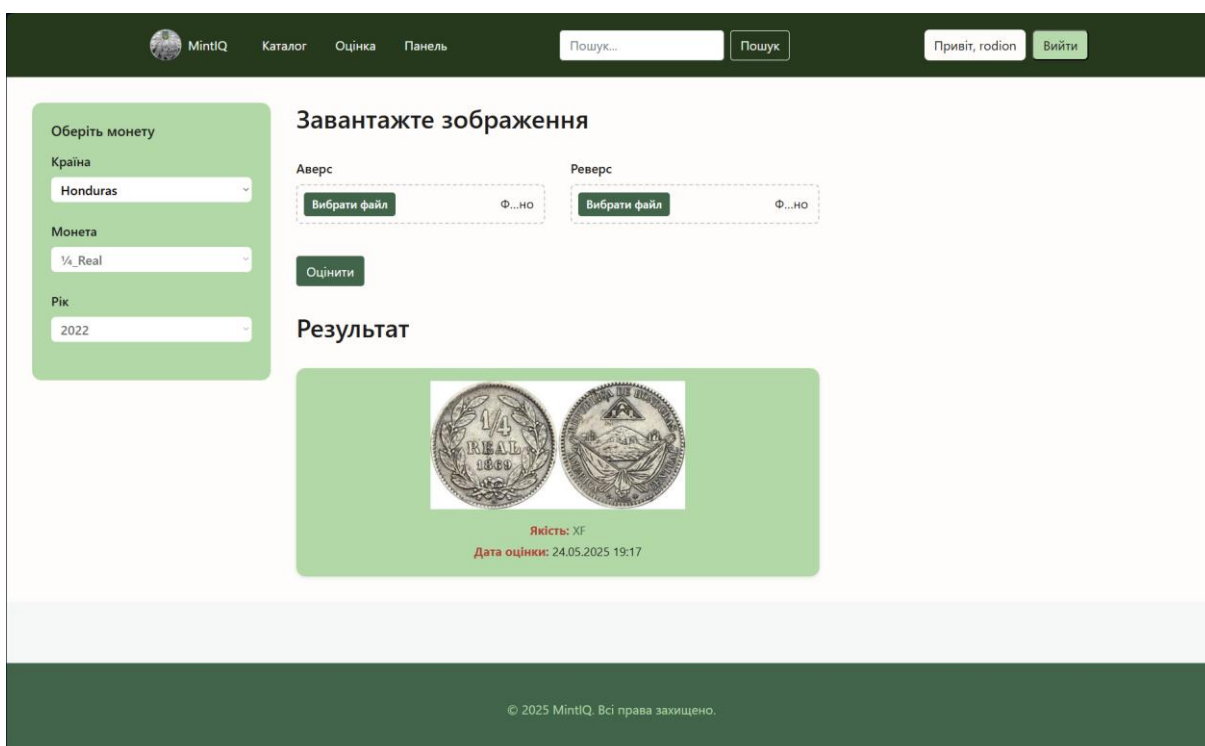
MintIQ Каталог Оцінка Панель

Пошук... Пошук

Привіт, rodion Вийти

Оберіть монету

Країна

Honduras

Монета

¼_Real

Рік

2022

Завантажте зображення

Аверс

Вибрати файл Ф...но

Реверс

Вибрати файл Ф...но

Оцінити

Результат

1/4 REAL 1869

Якість: XF

Дата оцінки: 24.05.2025 19:17

© 2025 MintIQ. Всі права захищено.